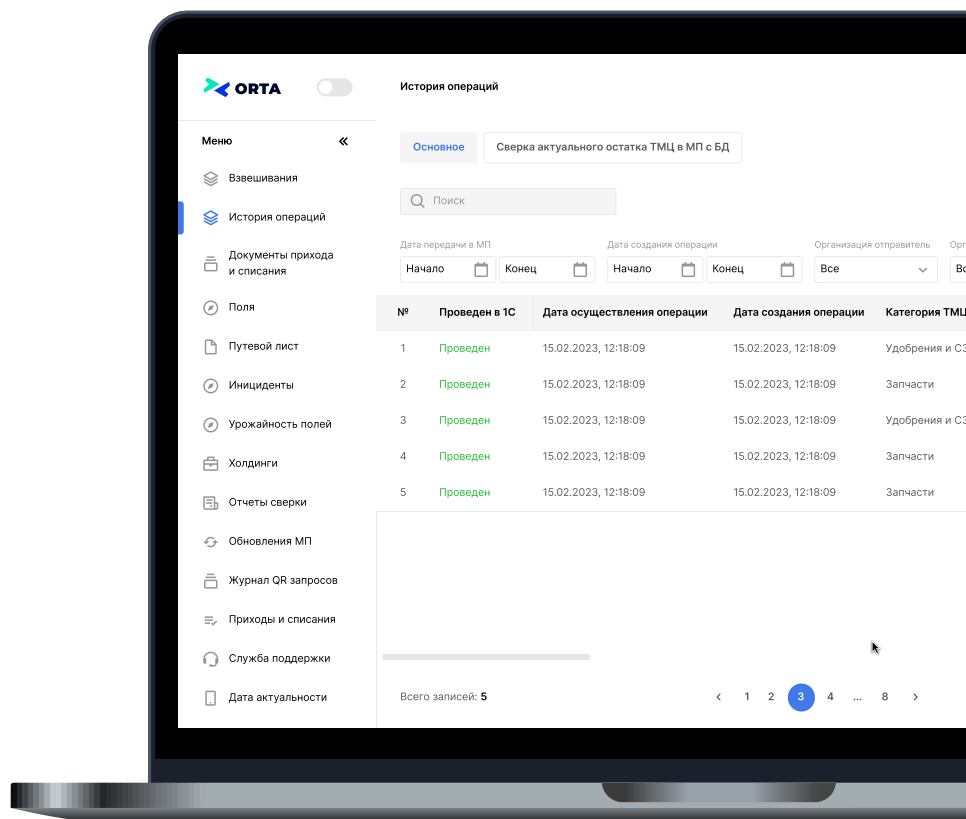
ORTA

История операций

Меню «

Взвешивания
История операций
Документы прихода и списания
Поля
Путевой лист
Инициденты
Урожайность полей
Холдинги
Отчеты сверки
Обновления МП
Журнал QR запросов
Приходы и списания
Служба поддержки
Дата актуальности

Основное | Сверка актуального остатка ТМЦ в МП с БД

Поиск

Дата передачи в МП
Начало | Конец

Дата создания операции
Начало | Конец

Организация отправитель
Все

Орг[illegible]
Вс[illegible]

| № | Проведен в 1С | Дата осуществления операции | Дата создания операции | Категория ТМЦ |
|---|---|---|---|---|
| 1 | Проведен | 15.02.2023, 12:18:09 | 15.02.2023, 12:18:09 | Удобрения и СЗ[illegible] |
| 2 | Проведен | 15.02.2023, 12:18:09 | 15.02.2023, 12:18:09 | Запчасти |
| 3 | Проведен | 15.02.2023, 12:18:09 | 15.02.2023, 12:18:09 | Удобрения и СЗ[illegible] |
| 4 | Проведен | 15.02.2023, 12:18:09 | 15.02.2023, 12:18:09 | Запчасти |
| 5 | Проведен | 15.02.2023, 12:18:09 | 15.02.2023, 12:18:09 | Запчасти |

Всего записей: 5

‹ 1 2 3 4 ... 8 ›